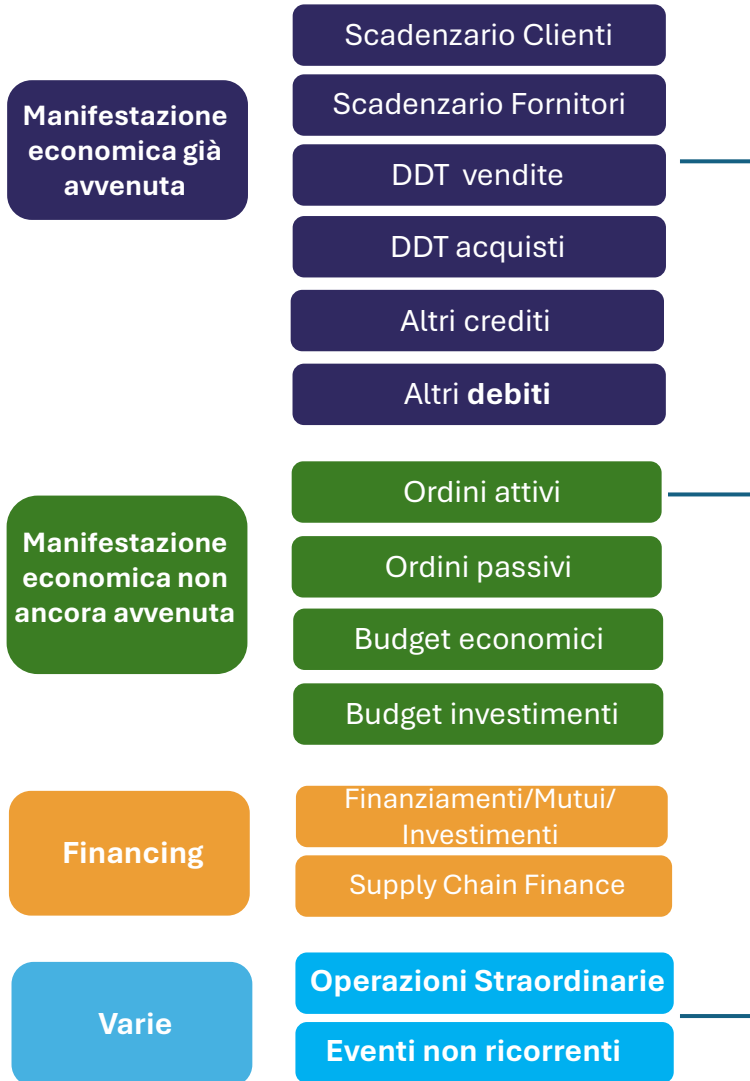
Manifestazione economica già avvenuta

Scadenzario Clienti

Scadenzario Fornitori

DDT vendite

DDT acquisti

Altri crediti

Altri **debiti**

Manifestazione economica non ancora avvenuta

Ordini attivi

Ordini passivi

Budget economici

Budget investimenti

Financing

Finanziamenti/Mutui/ Investimenti

Supply Chain Finance

Varie

Operazioni Straordinarie

Eventi non ricorrenti